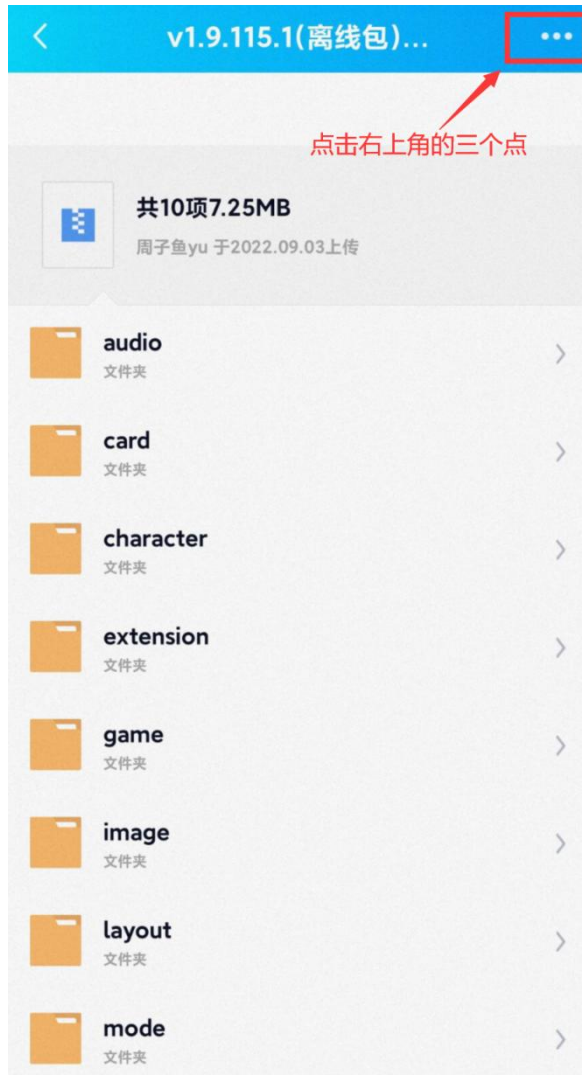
<

v1.9.115.1(离线包)...

•••

点击右上角的三个点

共10项7.25MB

周子鱼yu 于2022.09.03上传

audio
文件夹

card
文件夹

character
文件夹

extension
文件夹

game
文件夹

image
文件夹

layout
文件夹

mode
文件夹